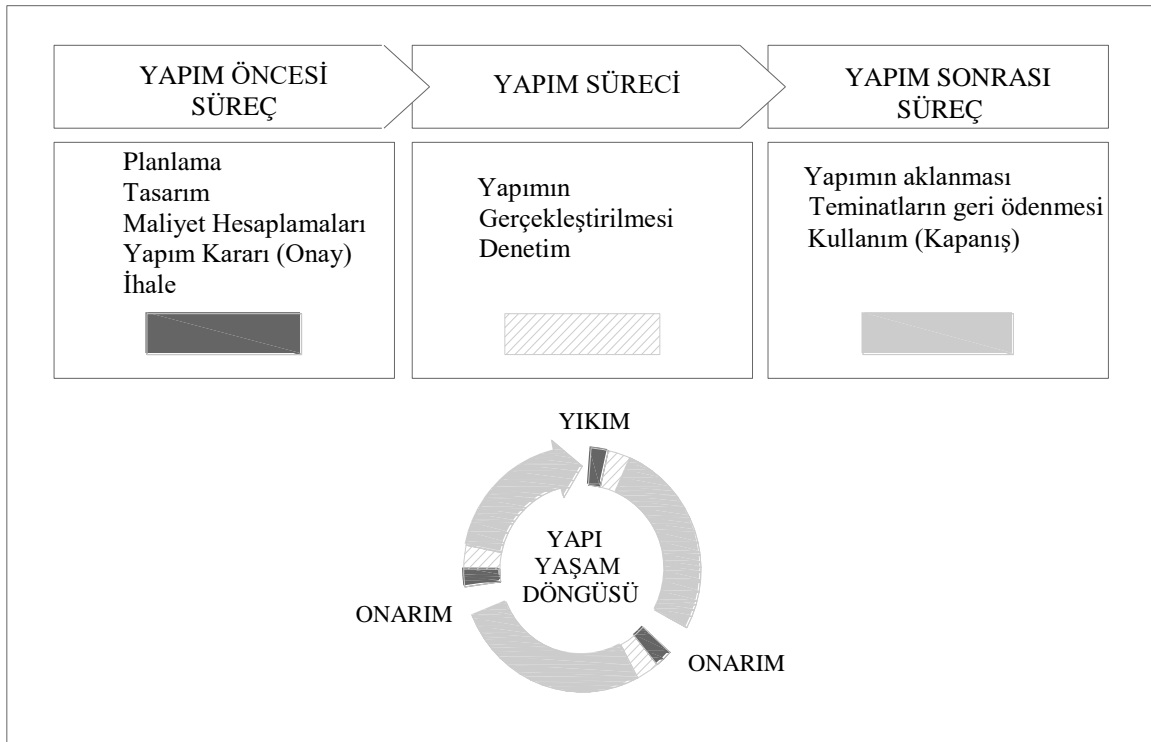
YAPIM ÖNCESİ SÜREÇ

YAPIM SÜRECİ

YAPIM SONRASI SÜREÇ

Planlama
Tasarım
Maliyet Hesaplamaları
Yapım Kararı (Onay)
İhale

Yapımın Gerçekleştirilmesi
Denetim

Yapımın aklanması
Teminatların geri ödenmesi
Kullanım (Kapanış)

YIKIM

YAPI YAŞAM DÖNGÜSÜ

ONARIM

ONARIM